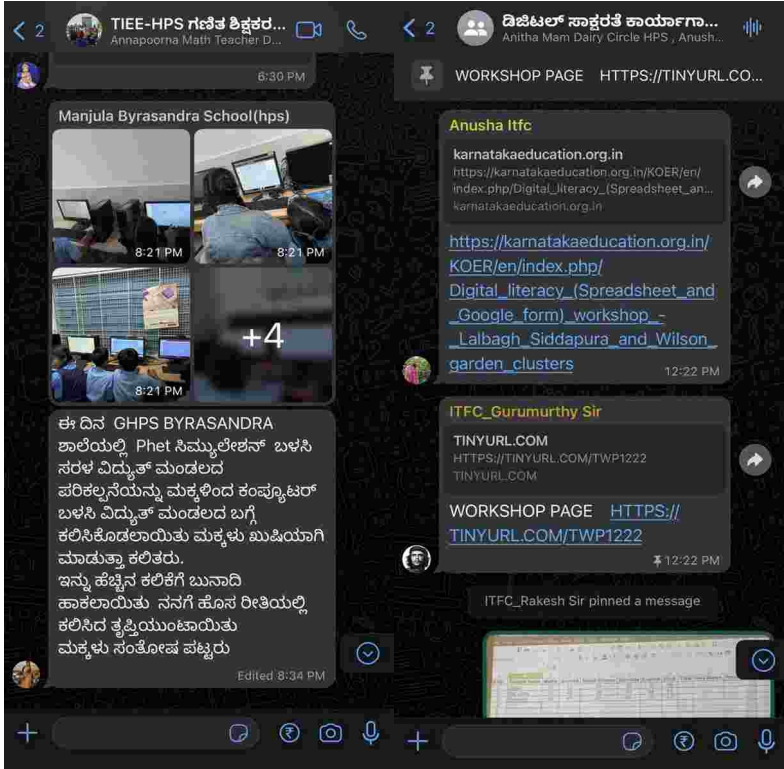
< 2 TIEE-HPS ಗಣಿತ ಶಿಕ್ಷಕರ...
Annapoorna Math Teacher D...

6:30 PM

Manjula Byrasandra School(hps)

8:21 PM
8:21 PM
8:21 PM
+4

ಈ ದಿನ GHPS BYRASANDRA ಶಾಲೆಯಲ್ಲಿ Phet ಸಿಮ್ಯುಲೇಶನ್ ಬಳಸಿ ಸರಳ ವಿದ್ಯುತ್ ಮಂಡಲದ ಪರಿಕಲ್ಪನೆಯನ್ನು ಮಕ್ಕಳಿಂದ ಕಂಪ್ಯೂಟರ್ ಬಳಸಿ ವಿದ್ಯುತ್ ಮಂಡಲದ ಬಗ್ಗೆ ಕಲಿಸಿಕೊಡಲಾಯಿತು ಮಕ್ಕಳು ಖುಷಿಯಾಗಿ ಮಾಡುತ್ತಾ ಕಲಿತರು.
ಇನ್ನು ಹೆಚ್ಚಿನ ಕಲಿಕೆಗೆ ಬುನಾದಿ ಹಾಕಲಾಯಿತು ನನಗೆ ಹೊಸ ರೀತಿಯಲ್ಲಿ ಕಲಿಸಿದ ತೃಪ್ತಿಯುಂಟಾಯಿತು ಮಕ್ಕಳು ಸಂತೋಷ ಪಟ್ಟರು

Edited 8:34 PM

< 2 ಡಿಜಿಟಲ್ ಸಾಕ್ಷರತೆ ಕಾರ್ಯಾಗಾ...
Anitha Mam Dairy Circle HPS , Anush...

WORKSHOP PAGE HTTPS://TINYURL.CO...

Anusha Itfc
karnatakaeducation.org.in
https://karnatakaeducation.org.in/KOER/en/index.php/Digital_literacy_(Spreadsheet_an...
karnatakaeducation.org.in
https://karnatakaeducation.org.in/KOER/en/index.php/Digital_literacy_(Spreadsheet_and_Google_form)_workshop_-_Lalbagh_Siddapura_and_Wilson_garden_clusters
12:22 PM

ITFC_Gurumurthy Sir
TINYURL.COM
HTTPS://TINYURL.COM/TWP1222
TINYURL.COM
WORKSHOP PAGE HTTPS://TINYURL.COM/TWP1222
12:22 PM

ITFC_Rakesh Sir pinned a message